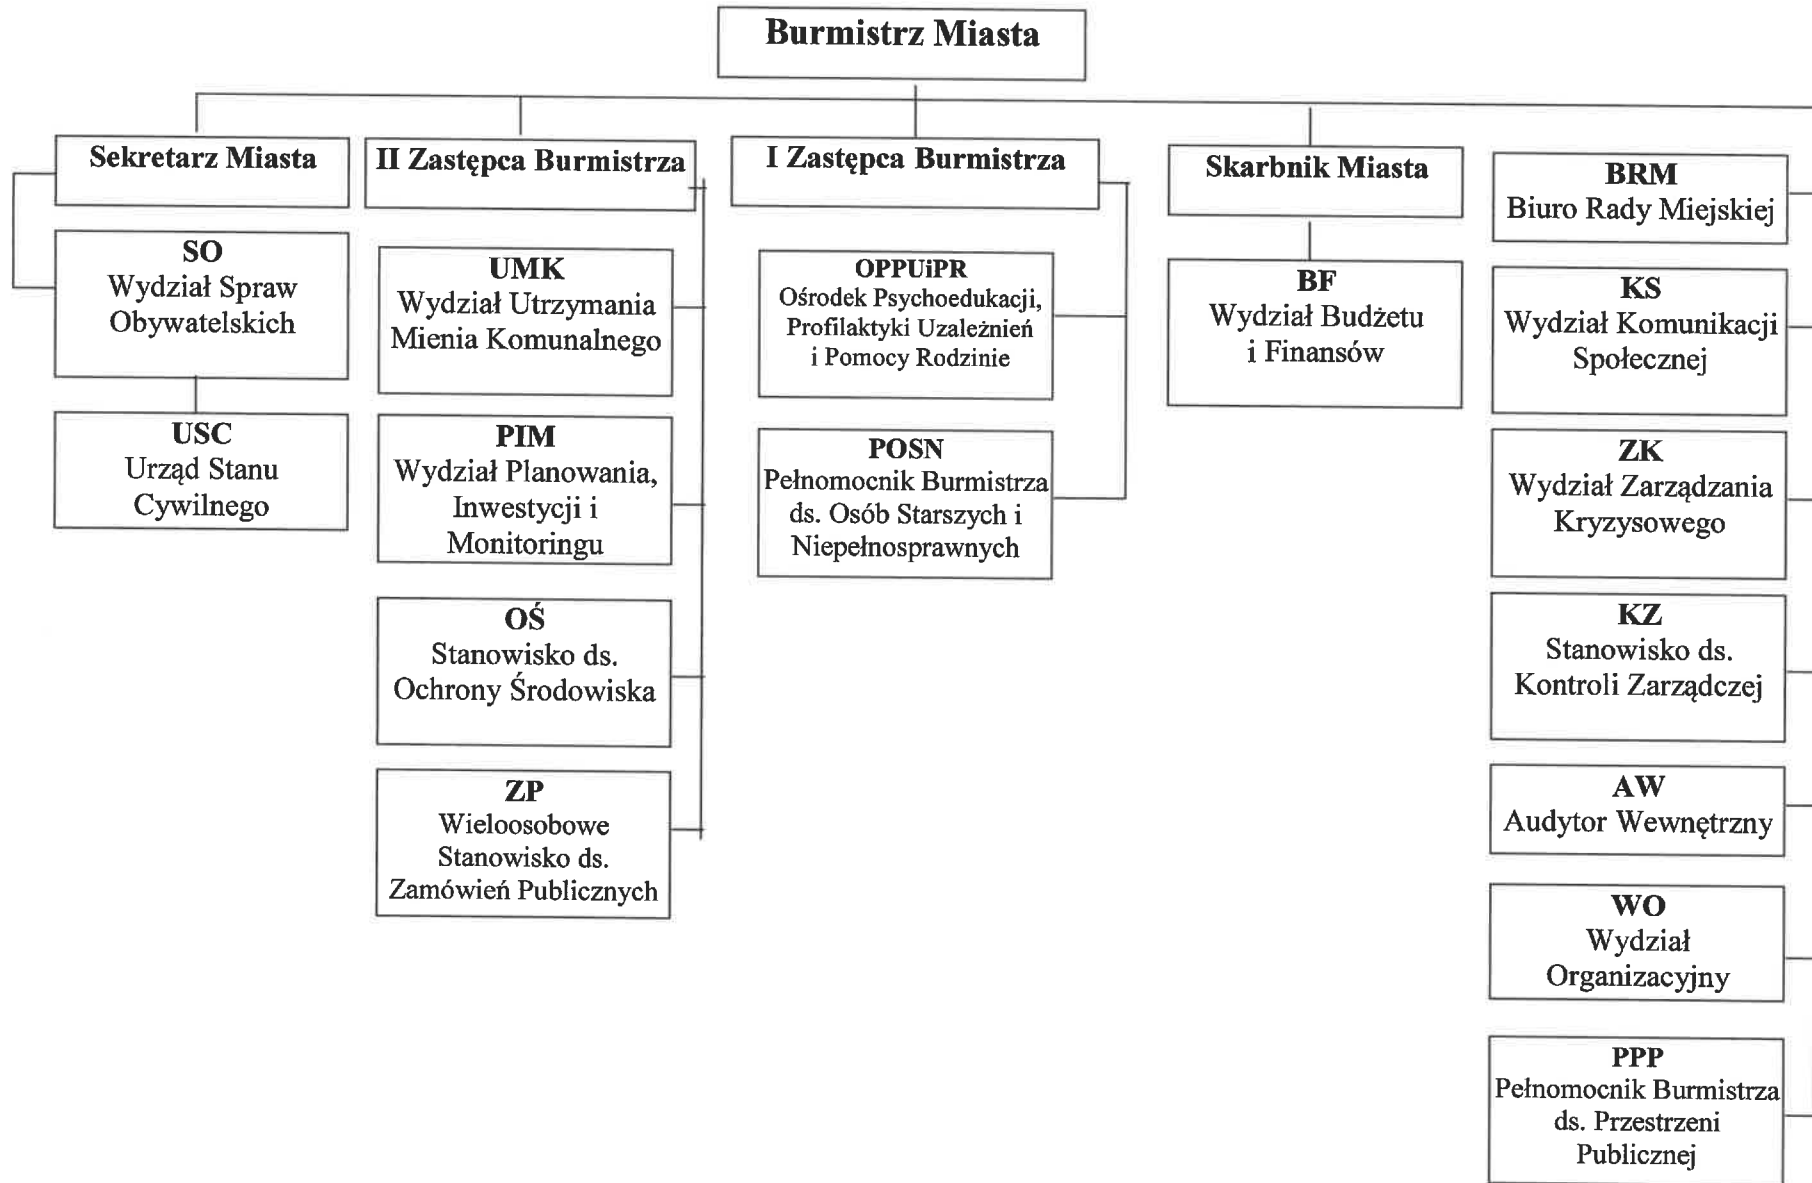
Burmistrz Miasta

Sekretarz Miasta

SO
Wydział Spraw Obywatelskich

USC
Urząd Stanu Cywilnego

II Zastępca Burmistrza

UMK
Wydział Utrzymania Mienia Komunalnego

PIM
Wydział Planowania, Inwestycji i Monitoringu

OŚ
Stanowisko ds. Ochrony Środowiska

ZP
Wieloosobowe Stanowisko ds. Zamówień Publicznych

I Zastępca Burmistrza

OPPUiPR
Ośrodek Psychoedukacji, Profilaktyki Uzależnień i Pomocy Rodzinie

POSN
Pełnomocnik Burmistrza ds. Osób Starszych i Niepełnosprawnych

Skarbnik Miasta

BF
Wydział Budżetu i Finansów

BRM
Biuro Rady Miejskiej

KS
Wydział Komunikacji Społecznej

ZK
Wydział Zarządzania Kryzysowego

KZ
Stanowisko ds. Kontroli Zarządczej

AW
Audytor Wewnętrzny

WO
Wydział Organizacyjny

PPP
Pełnomocnik Burmistrza ds. Przestrzeni Publicznej